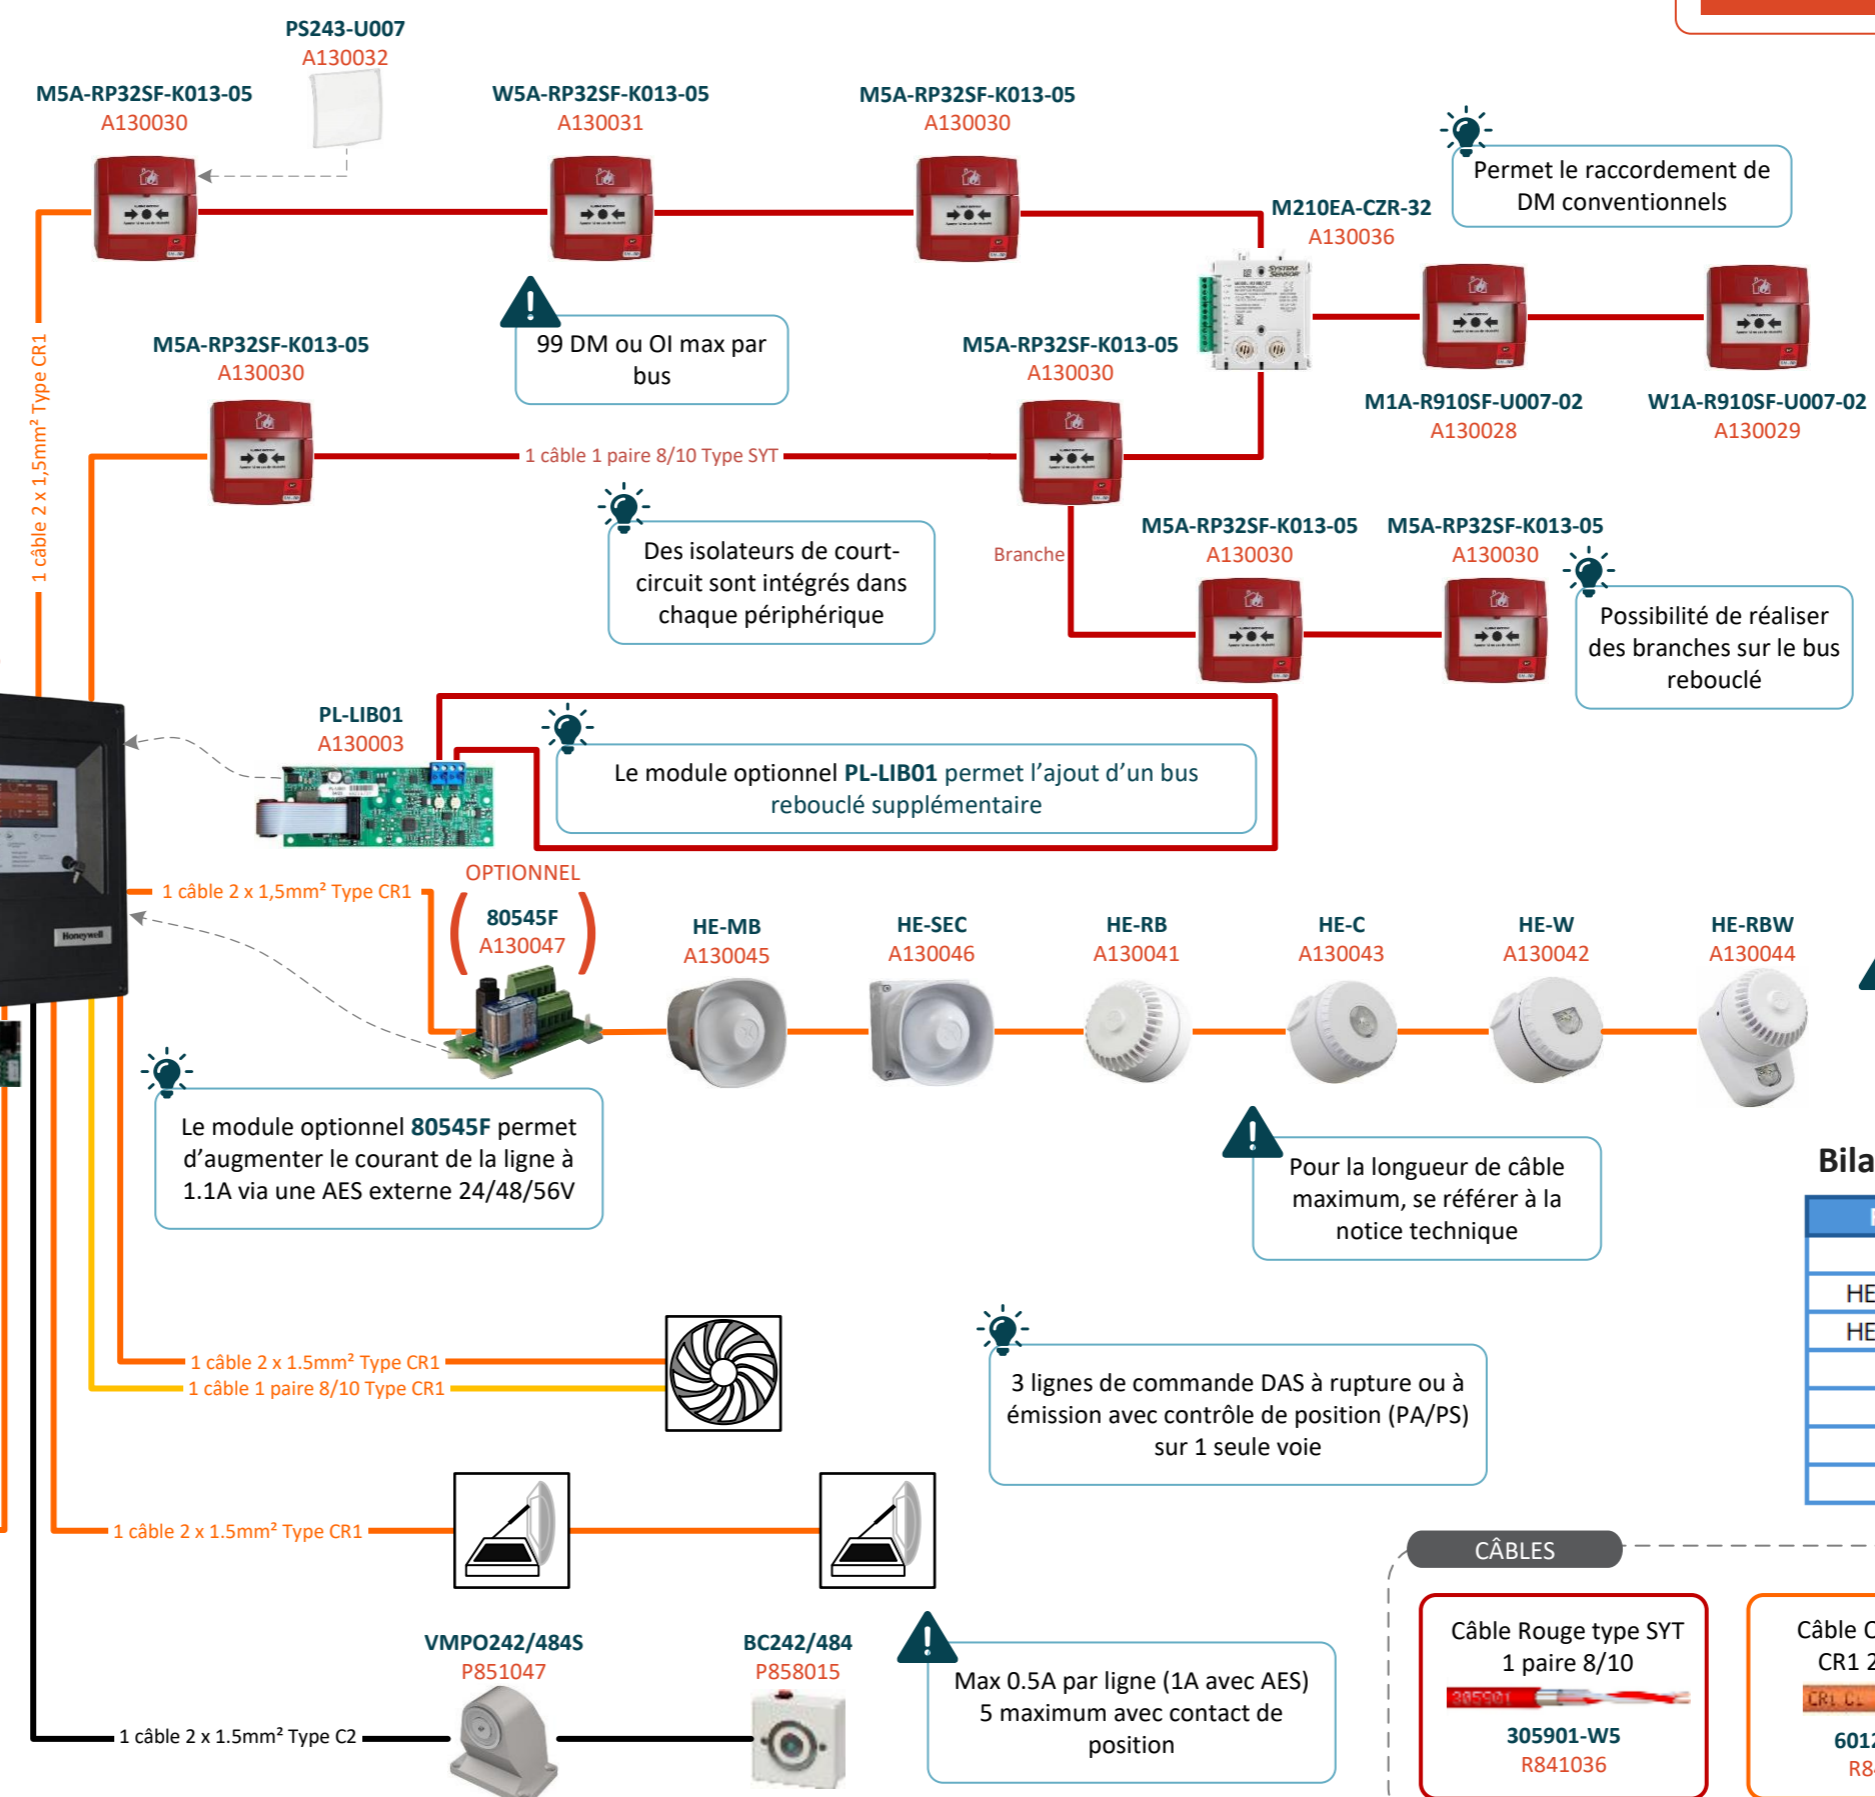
PS243-U007
A130032

M5A-RP32SF-K013-05
A130030

W5A-RP32SF-K013-05
A130031

M5A-RP32SF-K013-05
A130030

Permet le raccordement de DM conventionnels

M210EA-CZR-32
A130036

1 câble 2 x 1,5mm² Type CR1

M5A-RP32SF-K013-05
A130030

99 DM ou OI max par bus

M5A-RP32SF-K013-05
A130030

M1A-R910SF-U007-02
A130028

W1A-R910SF-U007-02
A130029

1 câble 1 paire 8/10 Type SYT

Des isolateurs de court-circuit sont intégrés dans chaque périphérique

Branche

M5A-RP32SF-K013-05
A130030

M5A-RP32SF-K013-05
A130030

Possibilité de réaliser des branches sur le bus rebouclé

PL-LIB01
A130003

Le module optionnel **PL-LIB01** permet l'ajout d'un bus rebouclé supplémentaire

OPTIONNEL

1 câble 2 x 1,5mm² Type CR1

80545F
A130047

HE-MB
A130045

HE-SEC
A130046

HE-RB
A130041

HE-C
A130043

HE-W
A130042

HE-RBW
A130044

Honeywell

Le module optionnel **80545F** permet d'augmenter le courant de la ligne à 1.1A via une AES externe 24/48/56V

Pour la longueur de câble maximum, se référer à la notice technique

Bila

HE
HE

1 câble 2 x 1.5mm² Type CR1
1 câble 1 paire 8/10 Type CR1

3 lignes de commande DAS à rupture ou à émission avec contrôle de position (PA/PS) sur 1 seule voie

1 câble 2 x 1.5mm² Type CR1

CÂBLES

Câble Rouge type SYT 1 paire 8/10
305901
305901-W5
R841036

Câble C
CR1 2
CR1 C1
6012
R8

VMPO242/484S
P851047

BC242/484
P858015

1 câble 2 x 1.5mm² Type C2

Max 0.5A par ligne (1A avec AES)
5 maximum avec contact de position